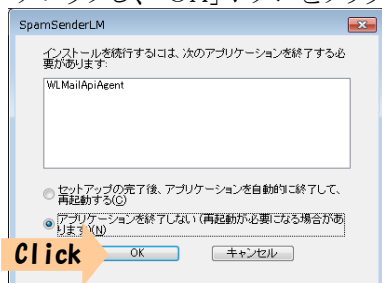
SpamSenderLM

インストールを続行するには、次のアプリケーションを終了する必要があります:

WLMailApiAgent

セットアップの完了後、アプリケーションを自動的に終了して、再起動する(C)

アプリケーションを終了しない (再起動が必要になる場合があります)(N)

Click

OK

キャンセル